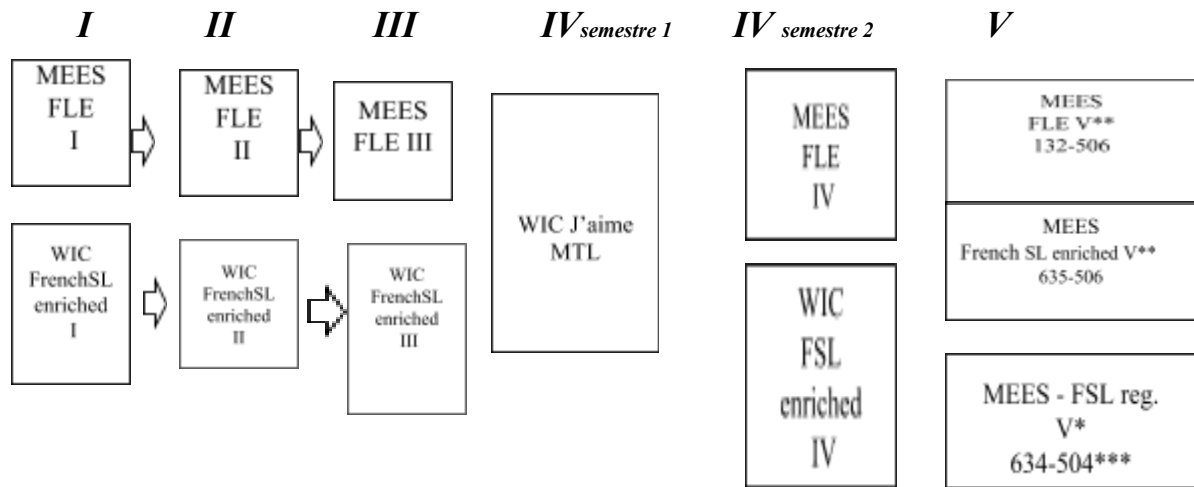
I

II

III

IV semestre 1

IV semestre 2

V

MEES FLE I

MEES FLE II

MEES FLE III

WIC J'aime MTL

MEES FLE IV

MEES FLE V** 132-506

WIC FrenchSL enriched I

WIC FrenchSL enriched II

WIC FrenchSL enriched III

WIC FSL enriched IV

MEES French SL enriched V** 635-506

MEES - FSL reg. V* 634-504***